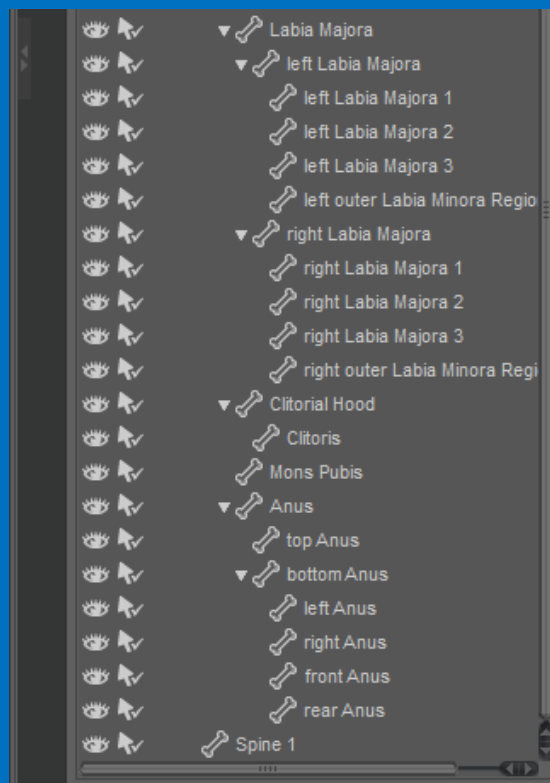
Labia Majora
left Labia Majora
left Labia Majora 1
left Labia Majora 2
left Labia Majora 3
left outer Labia Minora Regio
right Labia Majora
right Labia Majora 1
right Labia Majora 2
right Labia Majora 3
right outer Labia Minora Regi
Clitorial Hood
Clitoris
Mons Pubis
Anus
top Anus
bottom Anus
left Anus
right Anus
front Anus
rear Anus
Spine 1